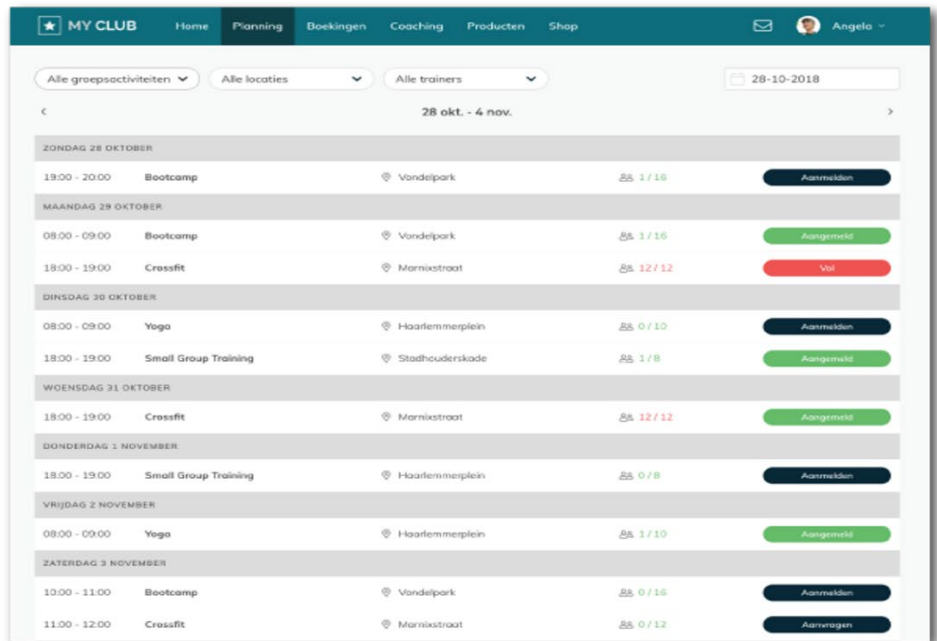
MY CLUB Home Planning Boekingen Coaching Producten Shop Angelo

Alle groepsactiviteiten | Alle locaties | Alle trainers | 28-10-2018

‹ 28 okt. - 4 nov. ›

ZONDAG 28 OKTOBER

| | | | | |
|---|---|---|---|---|
| 19:00 - 20:00 | Bootcamp | Vondelpark | 1 / 16 | Aanmelden |

MAANDAG 29 OKTOBER

| | | | | |
|---|---|---|---|---|
| 08:00 - 09:00 | Bootcamp | Vondelpark | 1 / 16 | Aangemeld |
| 18:00 - 19:00 | Crossfit | Marnixstraat | 12 / 12 | Vol |

DINSDAG 30 OKTOBER

| | | | | |
|---|---|---|---|---|
| 08:00 - 09:00 | Yoga | Haarlemmerplein | 0 / 10 | Aanmelden |
| 18:00 - 19:00 | Small Group Training | Stadhouderskade | 1 / 8 | Aangemeld |

WOENSDAG 31 OKTOBER

| | | | | |
|---|---|---|---|---|
| 18:00 - 19:00 | Crossfit | Marnixstraat | 12 / 12 | Aangemeld |

DONDERDAG 1 NOVEMBER

| | | | | |
|---|---|---|---|---|
| 18:00 - 19:00 | Small Group Training | Haarlemmerplein | 0 / 8 | Aanmelden |

VRIJDAG 2 NOVEMBER

| | | | | |
|---|---|---|---|---|
| 08:00 - 09:00 | Yoga | Haarlemmerplein | 1 / 10 | Aangemeld |

ZATERDAG 3 NOVEMBER

| | | | | |
|---|---|---|---|---|
| 10:00 - 11:00 | Bootcamp | Vondelpark | 0 / 16 | Aanmelden |
| 11:00 - 12:00 | Crossfit | Marnixstraat | 0 / 12 | Aanvragen |